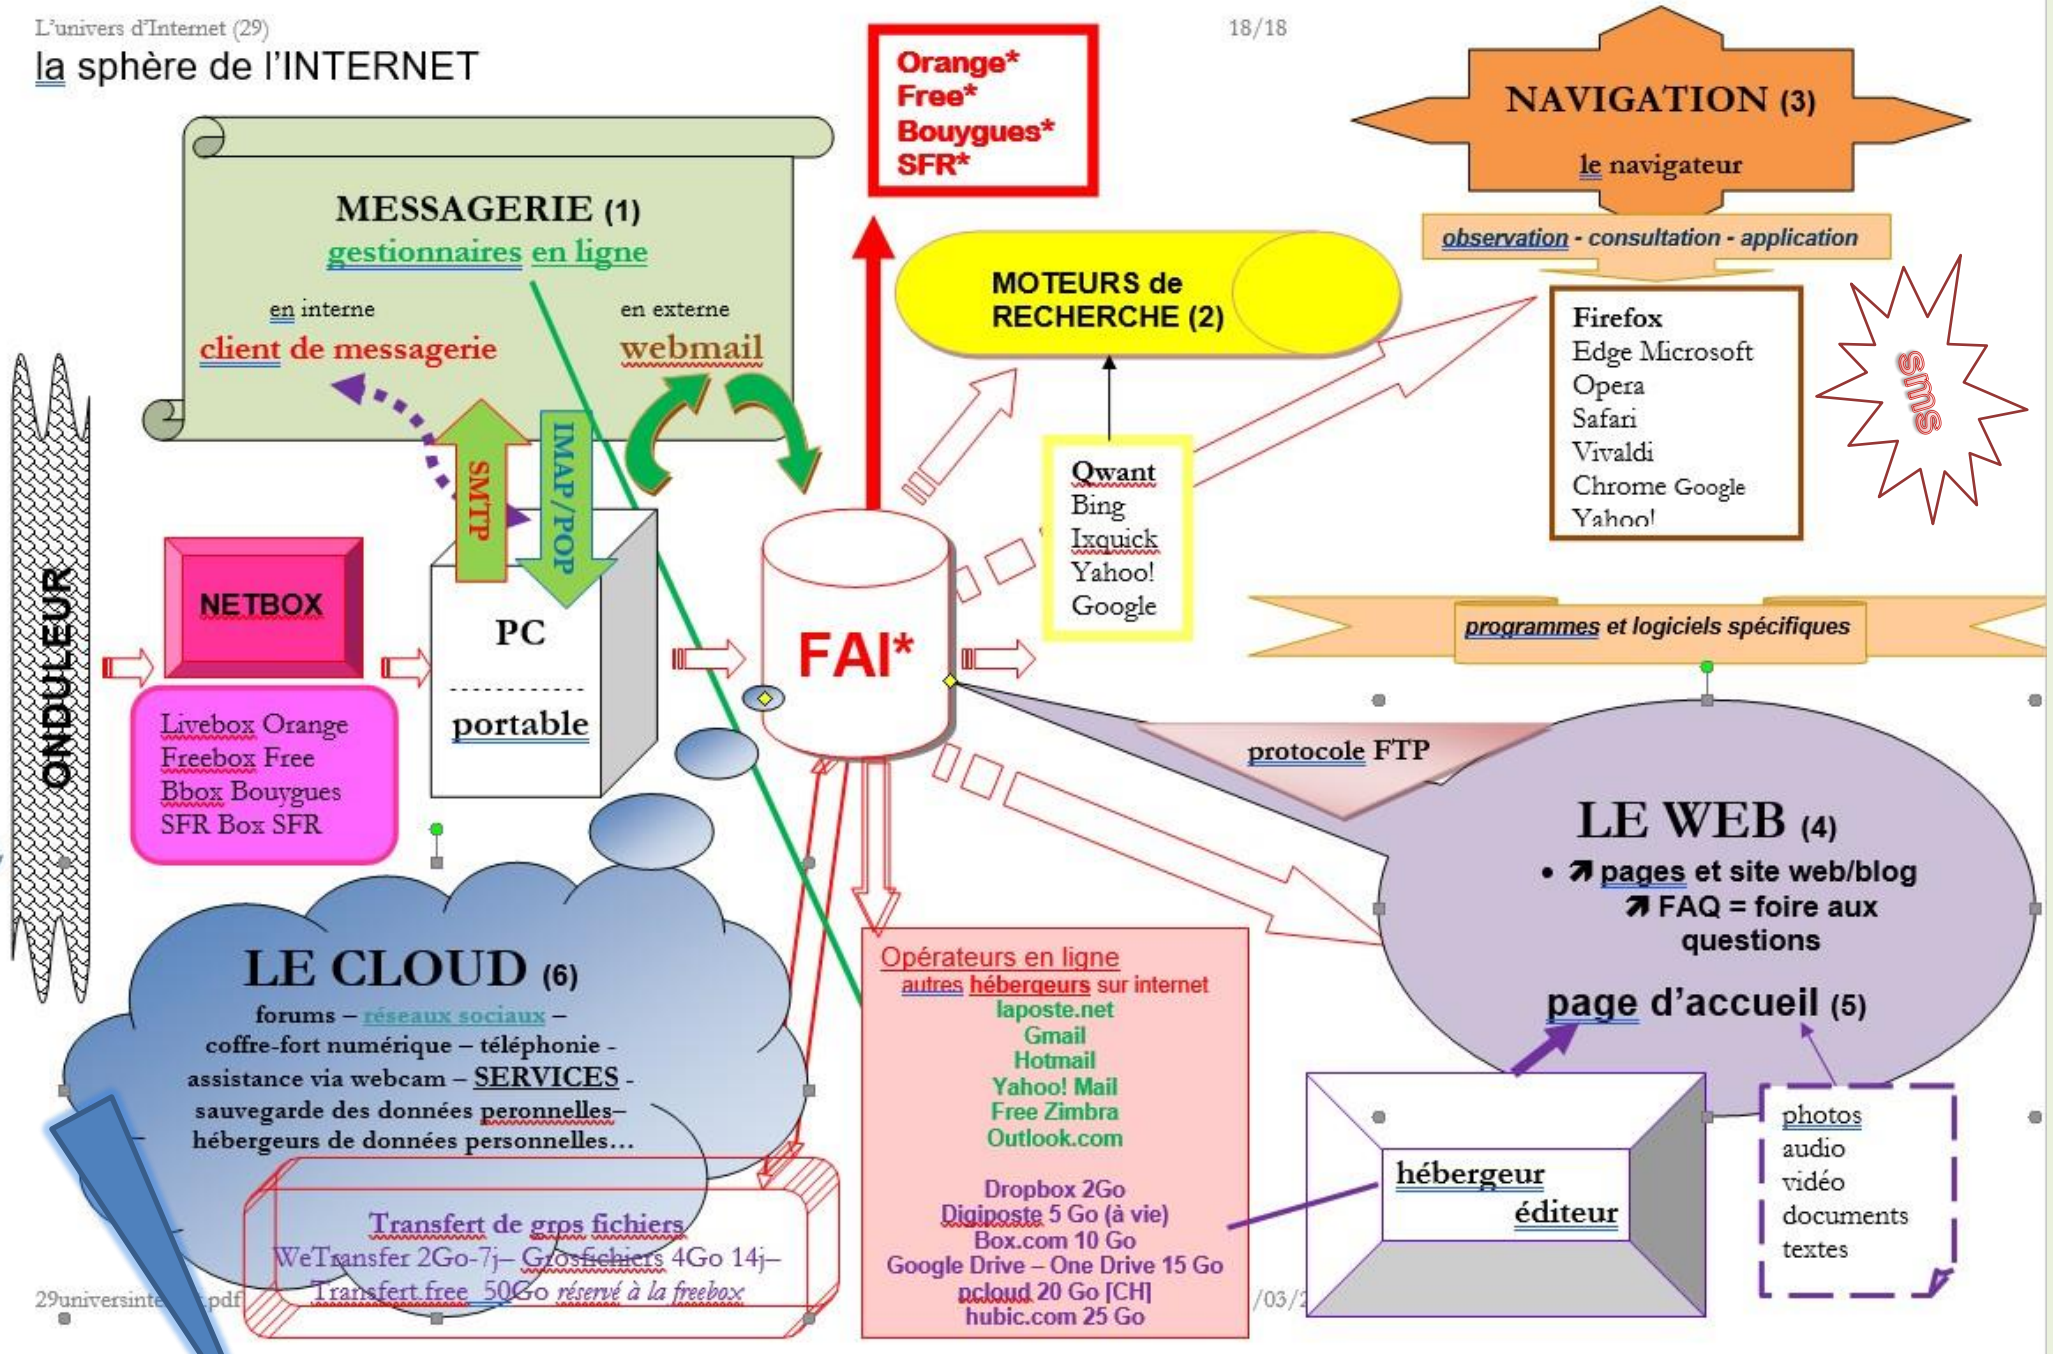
L'univers d'Internet (29)
la sphère de l'INTERNET

18/18

Orange*
Free*
Bouygues*
SFR*

NAVIGATION (3)
le navigateur

observation - consultation - application

MESSAGERIE (1)
gestionnaires en ligne
en interne
client de messagerie
en externe
webmail

MOTEURS de RECHERCHE (2)

Firefox
Edge Microsoft
Opera
Safari
Vivaldi
Chrome Google
Yahoo!

sms

SMTP
IMAP/POP

Qwant
Bing
Ixquick
Yahoo!
Google

ONDULEUR

NETBOX

PC
portable

FAI*

programmes et logiciels spécifiques

Livebox Orange
Freebox Free
Bbox Bouygues
SFR Box SFR

protocole FTP

LE WEB (4)
• ➚ pages et site web/blog
➚ FAQ = foire aux questions

page d'accueil (5)

LE CLOUD (6)
forums – réseaux sociaux – coffre-fort numérique – téléphonie - assistance via webcam – SERVICES - sauvegarde des données peronnelles– hébergeurs de données personnelles…

Opérateurs en ligne
autres hébergeurs sur internet
laposte.net
Gmail
Hotmail
Yahoo! Mail
Free Zimbra
Outlook.com

Dropbox 2Go
Digiposte 5 Go (à vie)
Box.com 10 Go
Google Drive – One Drive 15 Go
pcloud 20 Go [CH]
hubic.com 25 Go

hébergeur
éditeur

photos
audio
vidéo
documents
textes

Transfert de gros fichiers
WeTransfer 2Go-7j– Grosfichiers 4Go 14j–
Transfert.free 50Go réservé à la freebox

29universinte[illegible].pdf
/03/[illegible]